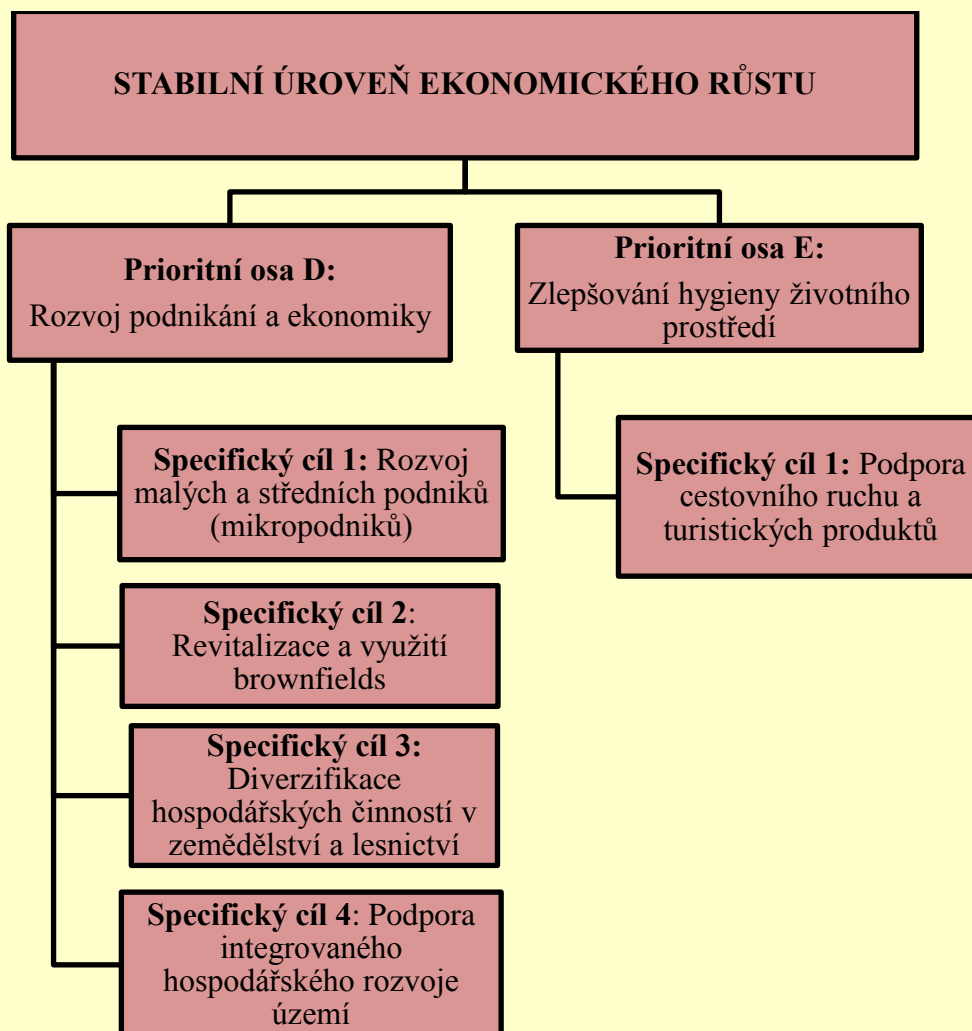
STABILNÍ ÚROVEŇ EKONOMICKÉHO RŮSTU

Prioritní osa D:
Rozvoj podnikání a ekonomiky

Specifický cíl 1: Rozvoj malých a středních podniků (mikropodniků)

Specifický cíl 2: Revitalizace a využití brownfields

Specifický cíl 3: Diverzifikace hospodářských činností v zemědělství a lesnictví

Specifický cíl 4: Podpora integrovaného hospodářského rozvoje území

Prioritní osa E:
Zlepšování hygieny životního prostředí

Specifický cíl 1: Podpora cestovního ruchu a turistických produktů